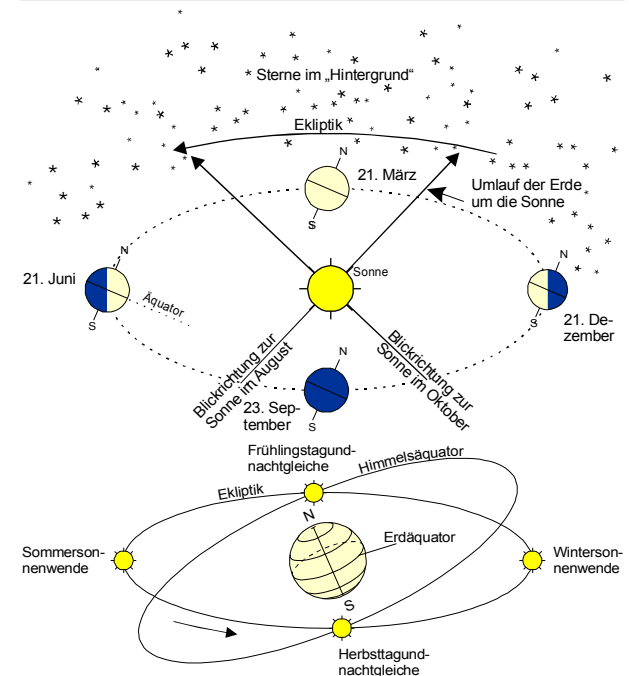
Sterne im „Hintergrund“

Ekliptik

N

21. März

S

Umlauf der Erde um die Sonne

N

21. Juni

Sonne

Äquator

S

N

S

21. Dezember

Blickrichtung zur Sonne im August

Blickrichtung zur Sonne im Oktober

N

23. September

S

Frühlingstagundnachtgleiche

Himmelsäquator

Ekliptik

N

Erdäquator

Sommersonnenwende

Wintersonnenwende

S

Herbsttagundnachtgleiche